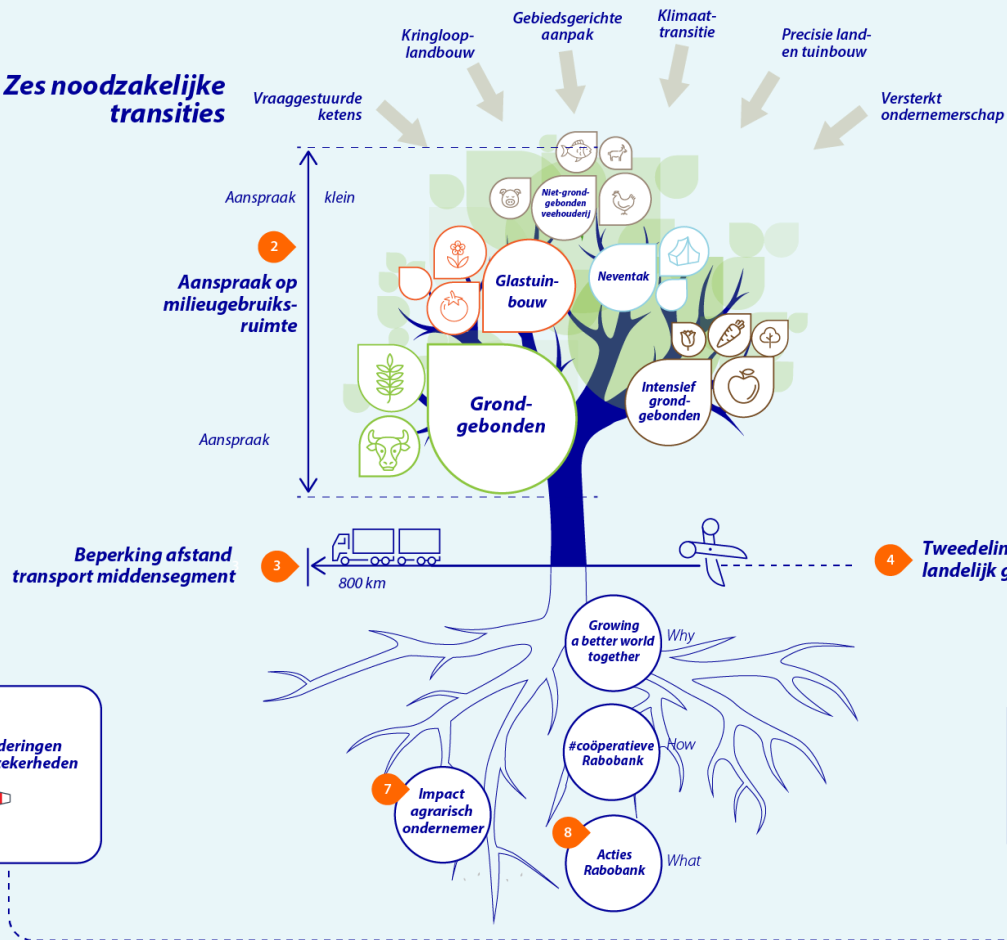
Zes noodzakelijke transities

Vraaggestuurde ketens

Kringloop-landbouw

Gebiedsgerichte aanpak

Klimaat-transitie

Precisie land- en tuinbouw

Versterkt ondernemerschap

Aanspraak klein

2

Aanspraak op milieugebruiks-ruimte

Aanspraak

Niet-grond-gebonden veehouderij

Glastuin-bouw

Neventak

Grond-gebonden

Intensief grond-gebonden

Beperking afstand transport middensegment

3

800 km

4

Tweedelin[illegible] landelijk g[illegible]

Growing a better world together

Why

#coöperatieve Rabobank

How

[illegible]deringen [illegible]ekerheden

7

Impact agrarisch ondernemer

8

Acties Rabobank

What